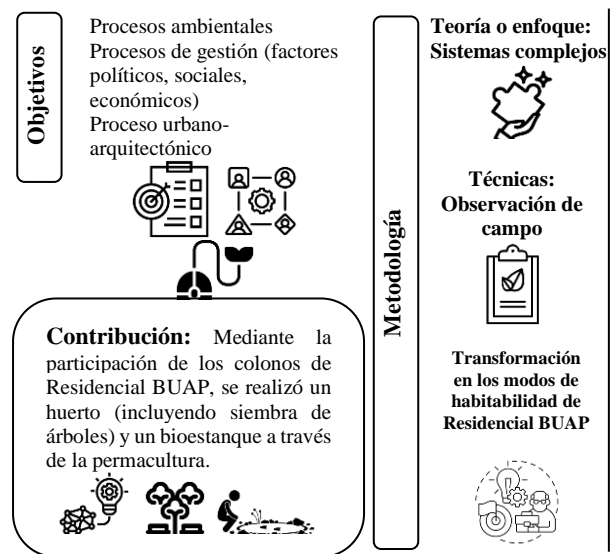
Objetivos

Procesos ambientales
Procesos de gestión (factores políticos, sociales, económicos)
Proceso urbano-arquitectónico

Contribución: Mediante la participación de los colonos de Residencial BUAP, se realizó un huerto (incluyendo siembra de árboles) y un bioestanque a través de la permacultura.

Metodología

Teoría o enfoque: Sistemas complejos

Técnicas: Observación de campo

Transformación en los modos de habitabilidad de Residencial BUAP